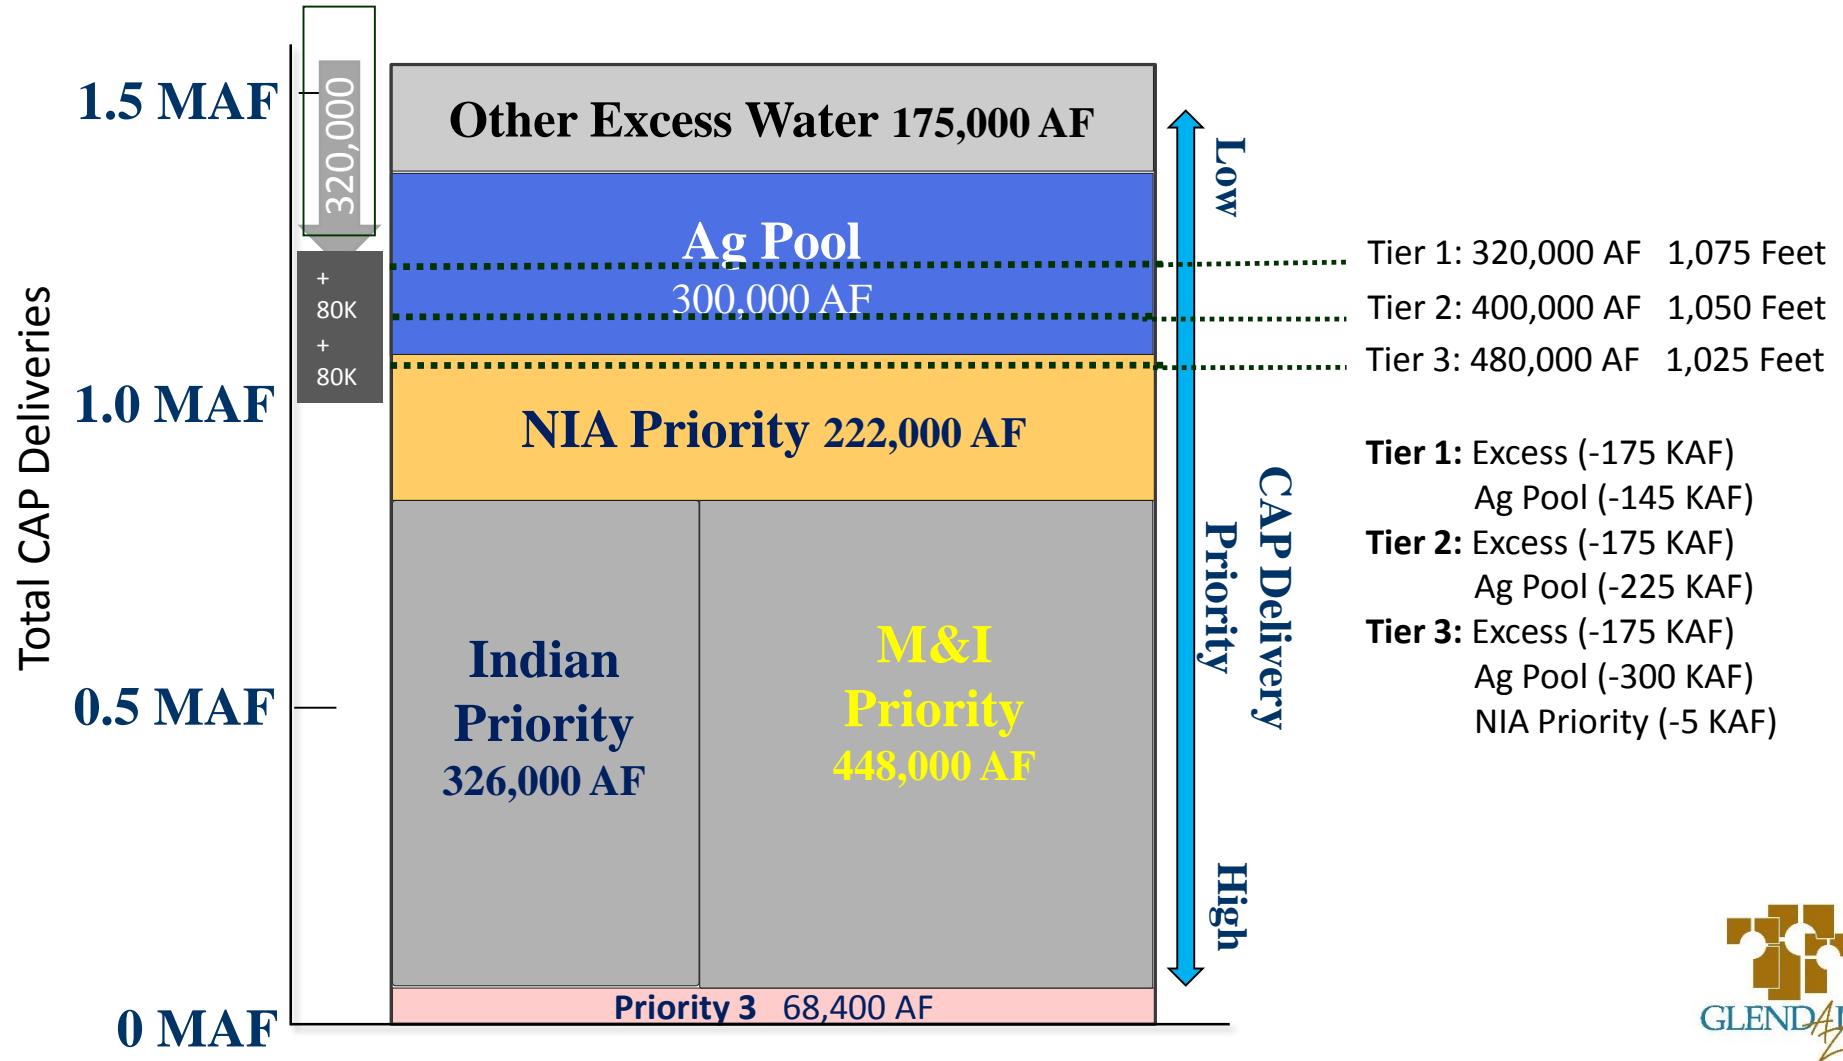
1.5 MAF
1.0 MAF
0.5 MAF
0 MAF
Total CAP Deliveries

320,000
+
80K
+
80K

Other Excess Water 175,000 AF

Ag Pool
300,000 AF

NIA Priority 222,000 AF

Indian Priority 326,000 AF

M&I Priority 448,000 AF

Priority 3 68,400 AF

Low
CAP Delivery Priority
High

Tier 1: 320,000 AF 1,075 Feet
Tier 2: 400,000 AF 1,050 Feet
Tier 3: 480,000 AF 1,025 Feet

Tier 1: Excess (-175 KAF)
Ag Pool (-145 KAF)
Tier 2: Excess (-175 KAF)
Ag Pool (-225 KAF)
Tier 3: Excess (-175 KAF)
Ag Pool (-300 KAF)
NIA Priority (-5 KAF)

GLEND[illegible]